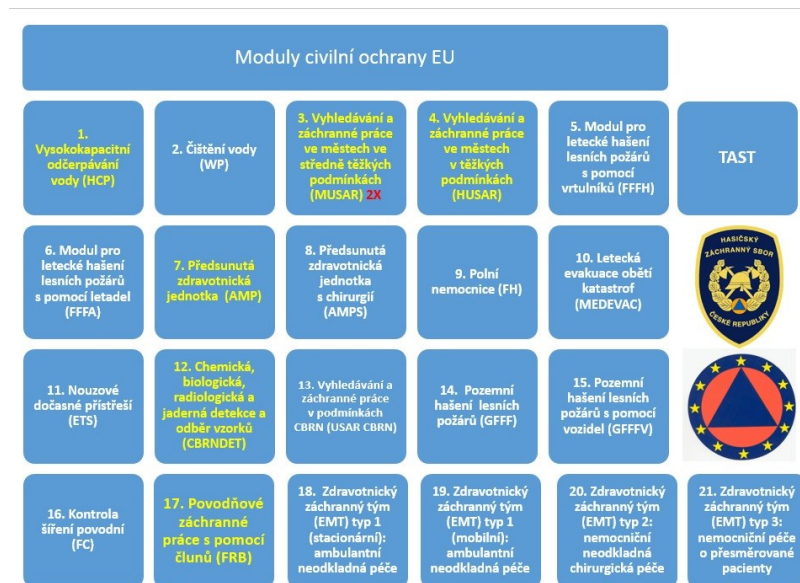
Moduly civilní ochrany EU

1. Vysokokapacitní odčerpávání vody (HCP)

2. Čištění vody (WP)

3. Vyhledávání a záchranné práce ve městech ve středně těžkých podmínkách (MUSAR) 2X

4. Vyhledávání a záchranné práce ve městech v těžkých podmínkách (HUSAR)

5. Modul pro letecké hašení lesních požárů s pomocí vrtulníků (FFFH)

TAST

6. Modul pro letecké hašení lesních požárů s pomocí letadel (FFFA)

7. Předsunutá zdravotnická jednotka (AMP)

8. Předsunutá zdravotnická jednotka s chirurgií (AMPS)

9. Polní nemocnice (FH)

10. Letecká evakuace obětí katastrof (MEDEVAC)

HASIČSKÝ ZÁCHRANNÝ SBOR ČESKÉ REPUBLIKY

11. Nouzové dočasné přístřeší (ETS)

12. Chemická, biologická, radiologická a jaderná detekce a odběr vzorků (CBRNDET)

13. Vyhledávání a záchranné práce v podmínkách CBRN (USAR CBRN)

14. Pozemní hašení lesních požárů (GFFF)

15. Pozemní hašení lesních požárů s pomocí vozidel (GFFFV)

16. Kontrola šíření povodní (FC)

17. Povodňové záchranné práce s pomocí člunů (FRB)

18. Zdravotnický záchranný tým (EMT) typ 1 (stacionární): ambulantní neodkladná péče

19. Zdravotnický záchranný tým (EMT) typ 1 (mobilní): ambulantní neodkladná péče

20. Zdravotnický záchranný tým (EMT) typ 2: nemocniční neodkladná chirurgická péče

21. Zdravotnický záchranný tým (EMT) typ 3: nemocniční péče o přesměrované pacienty